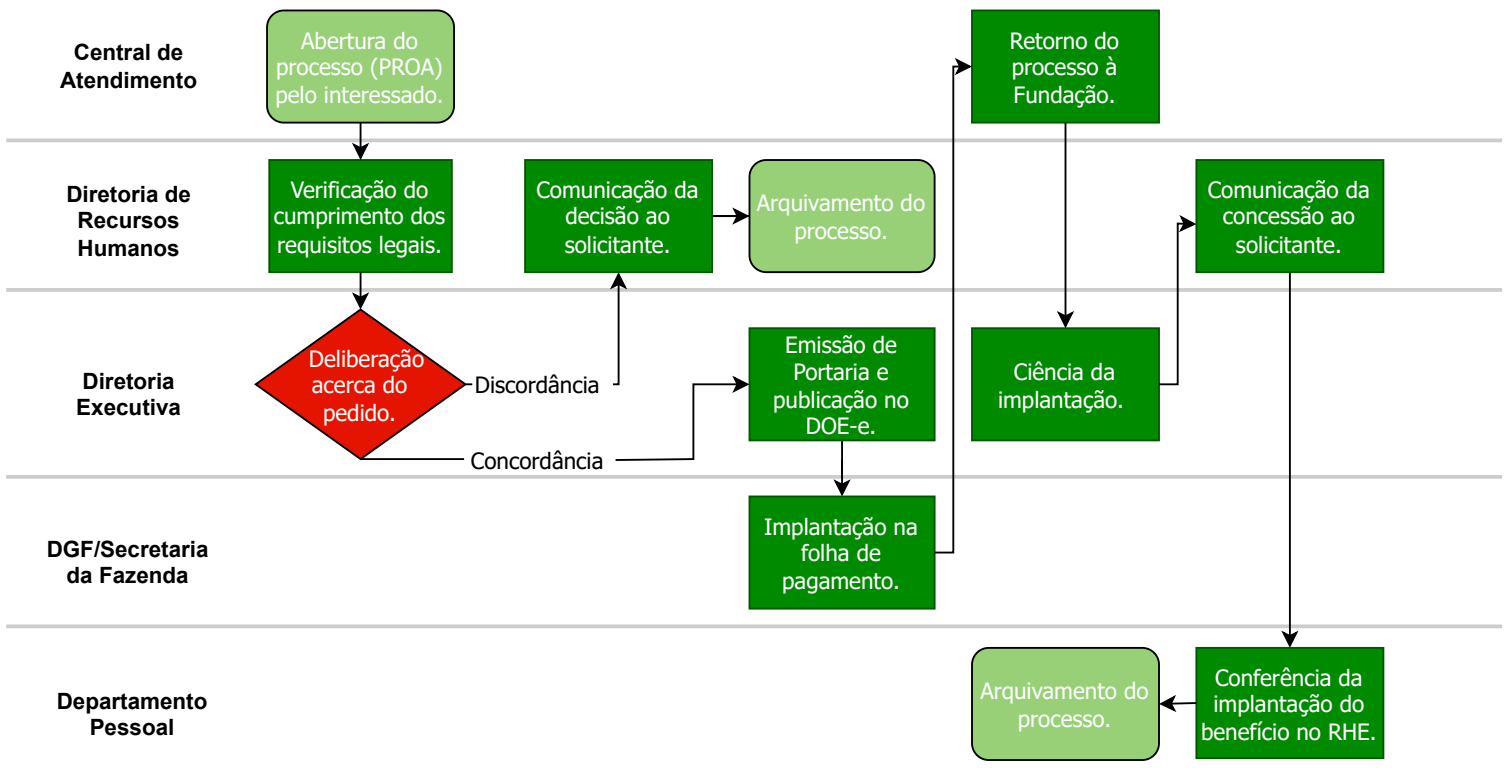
Central de Atendimento

Abertura do processo (PROA) pelo interessado.

Retorno do processo à Fundação.

Diretoria de Recursos Humanos

Verificação do cumprimento dos requisitos legais.

Comunicação da decisão ao solicitante.

Arquivamento do processo.

Comunicação da concessão ao solicitante.

Diretoria Executiva

Deliberação acerca do pedido.

Discordância

Concordância

Emissão de Portaria e publicação no DOE-e.

Ciência da implantação.

DGF/Secretaria da Fazenda

Implantação na folha de pagamento.

Departamento Pessoal

Arquivamento do processo.

Conferência da implantação do benefício no RHE.